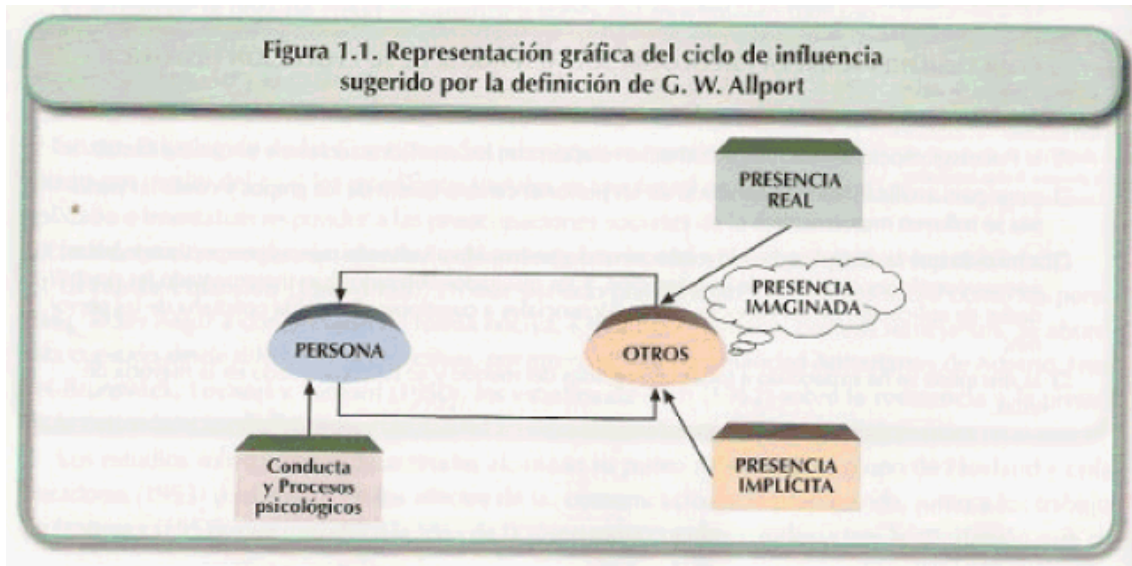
Figura 1.1. Representación gráfica del ciclo de influencia sugerido por la definición de G. W. Allport

PRESENCIA REAL

PRESENCIA IMAGINADA

PERSONA

OTROS

Conducta y Procesos psicológicos

PRESENCIA IMPLÍCITA